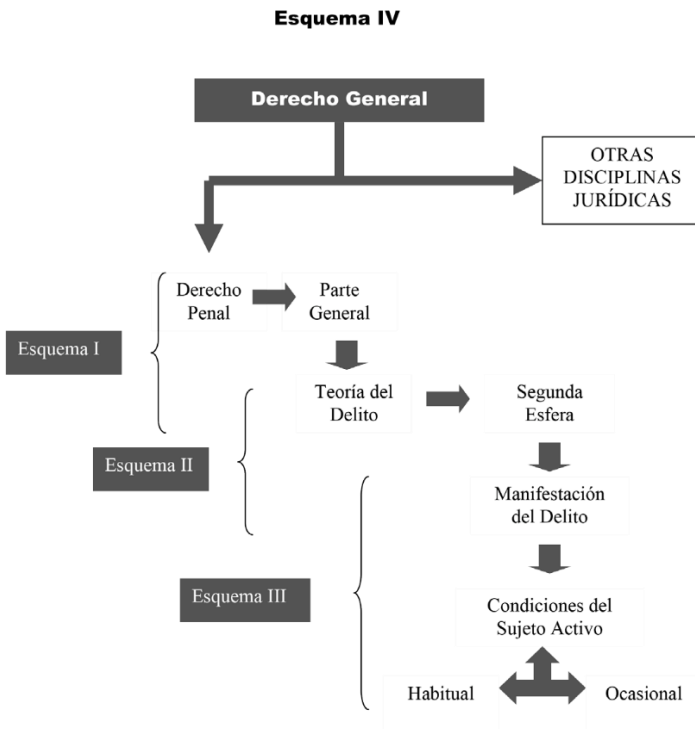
Esquema IV

Derecho General

OTRAS DISCIPLINAS JURÍDICAS

Derecho Penal

Parte General

Esquema I

Teoría del Delito

Segunda Esfera

Esquema II

Manifestación del Delito

Esquema III

Condiciones del Sujeto Activo

Habitual

Ocasional